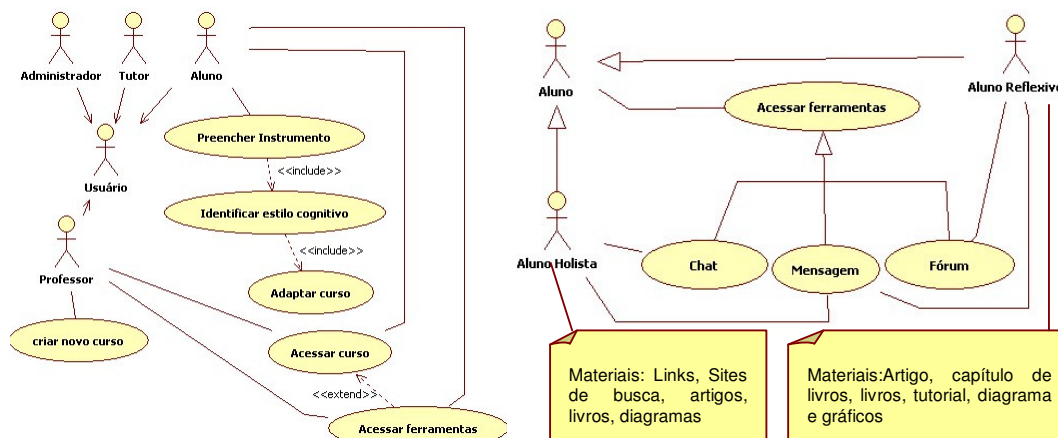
Administrador
Tutor
Aluno
Usuário
Preencher Instrumento
<<include>>
Identificar estilo cognitivo
<<include>>
Adaptar curso
Professor
criar novo curso
Acessar curso
<<extend>>
Acessar ferramentas

Aluno
Aluno Reflexivo
Acessar ferramentas
Aluno Holista
Chat
Mensagem
Fórum

Materiais: Links, Sites de busca, artigos, livros, diagramas

Materiais:Artigo, capítulo de livros, livros, tutorial, diagrama e gráficos